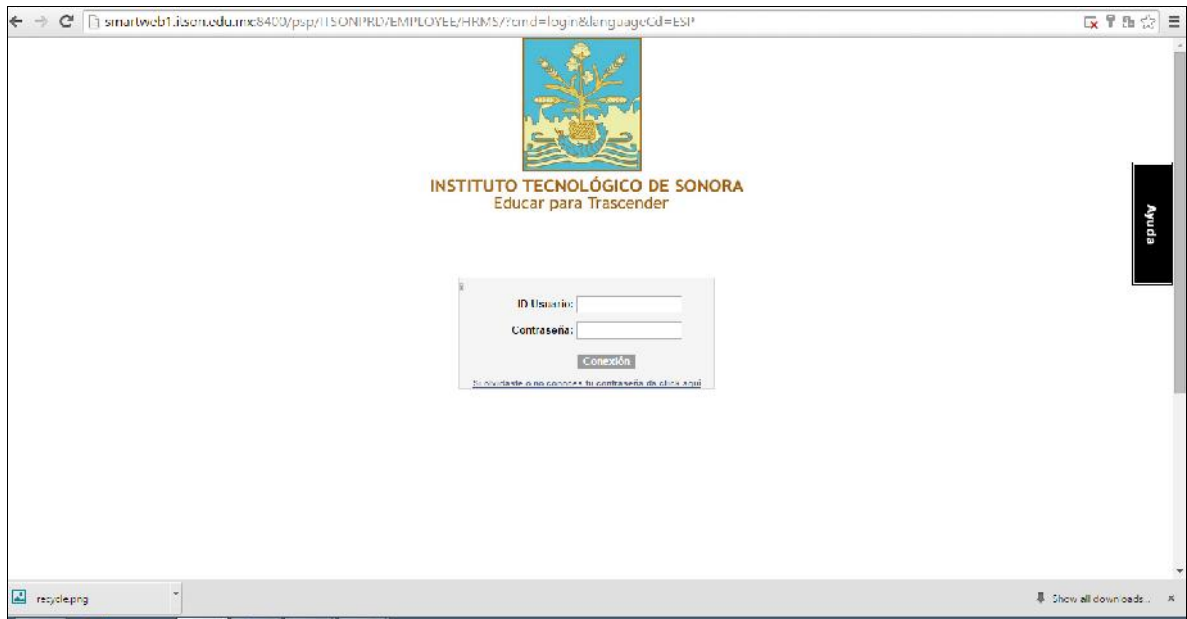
smartweb1.itson.edu.mx:8400/psp/ITSONPRD/EMPLOYEE/HRMS/?cmd=login&languageCd=ESP

INSTITUTO TECNOLÓGICO DE SONORA
Educar para Trascender

Ayuda

ID Usuario:
Contraseña:
Conexión
Si olvidaste o no conoces tu contraseña da click aquí

recycle.png

Show all downloads...